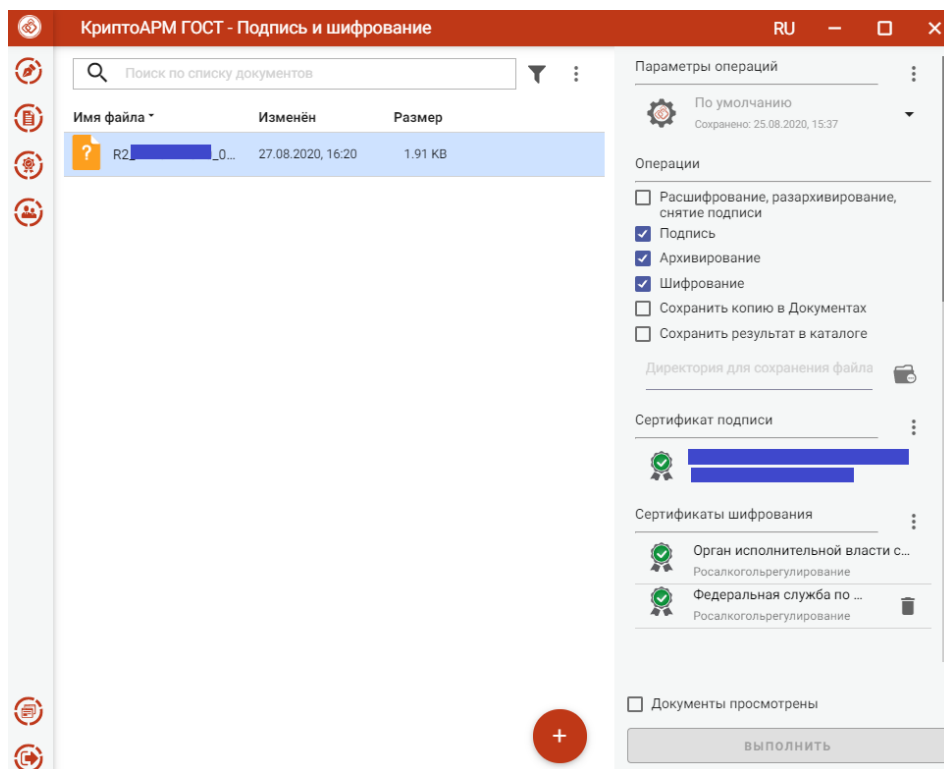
КриптоАРМ ГОСТ - Подпись и шифрование

RU

Поиск по списку документов

Имя файла
Изменён
Размер

R2_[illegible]_0...
27.08.2020, 16:20
1.91 KB

Параметры операций

По умолчанию
Сохранено: 25.08.2020, 15:37

Операции

Расшифрование, разархивирование, снятие подписи
Подпись
Архивирование
Шифрование
Сохранить копию в Документах
Сохранить результат в каталоге

Директория для сохранения файла

Сертификат подписи

Сертификаты шифрования

Орган исполнительной власти с...
Росалкогольрегулирование

Федеральная служба по ...
Росалкогольрегулирование

Документы просмотрены

ВЫПОЛНИТЬ

+